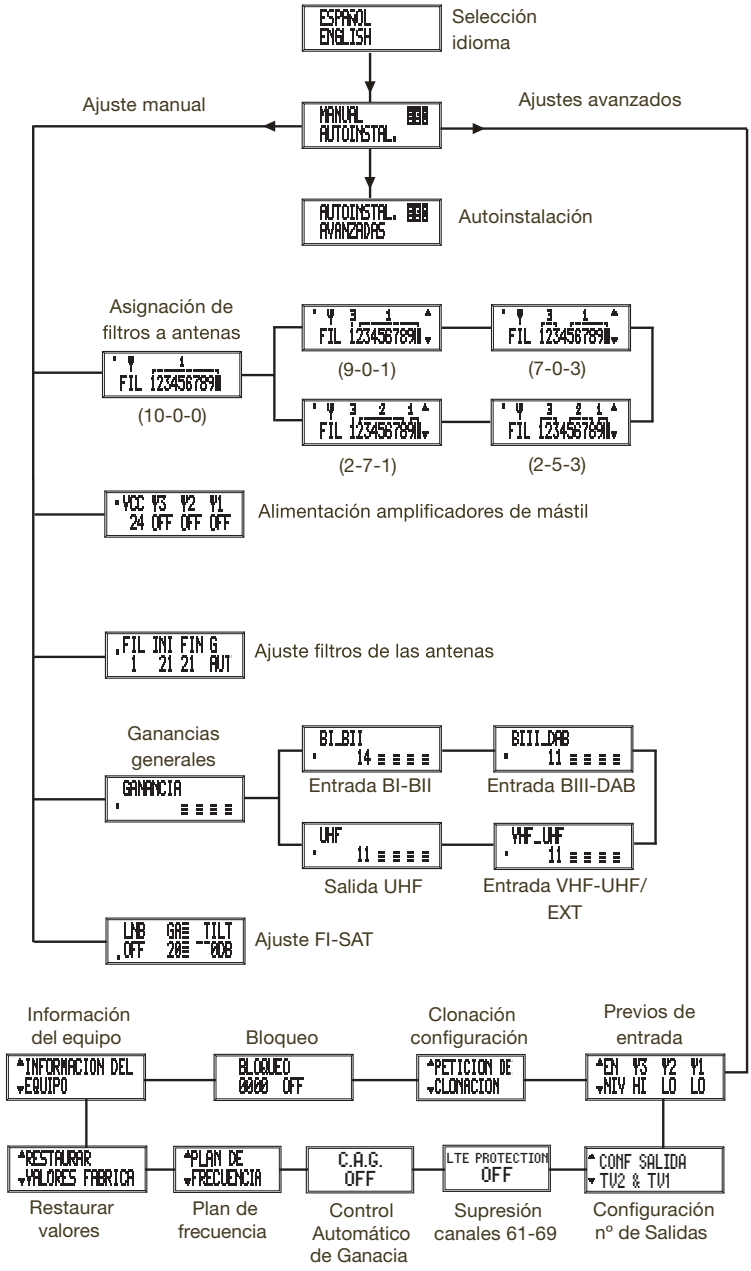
ESPAÑOL
ENGLISH

Selección idioma

Ajuste manual

MANUAL
AUTOINSTAL.

Ajustes avanzados

AUTOINSTAL.
AVANZADAS

Autoinstalación

Asignación de filtros a antenas

FIL 123456789

(10-0-0)

FIL 123456789

(9-0-1)

FIL 123456789

(7-0-3)

FIL 123456789

(2-7-1)

FIL 123456789

(2-5-3)

VCC V3 V2 V1
24 OFF OFF OFF

Alimentación amplificadores de mástil

FIL INI FIN G
1 21 21 AUT

Ajuste filtros de las antenas

Ganancias generales

GANANCIA

BI_BII
14

Entrada BI-BII

BIII_DAB
11

Entrada BIII-DAB

UHF
11

Salida UHF

VHF_UHF
11

Entrada VHF-UHF/EXT

LNB GA TILT
OFF 20 0DB

Ajuste FI-SAT

Información del equipo

INFORMACION DEL
EQUIPO

Bloqueo

BLOQUEO
0000 OFF

Clonación configuración

PETICION DE
CLONACION

Previos de entrada

EN V3 V2 V1
NIV HI LO LO

RESTAURAR
VALORES FABRICA

Restaurar valores

PLAN DE
FRECUENCIA

Plan de frecuencia

C.A.G.
OFF

Control Automático de Ganacia

LTE PROTECTION
OFF

Supresión canales 61-69

CONF SALIDA
TV2 & TV1

Configuración nº de Salidas